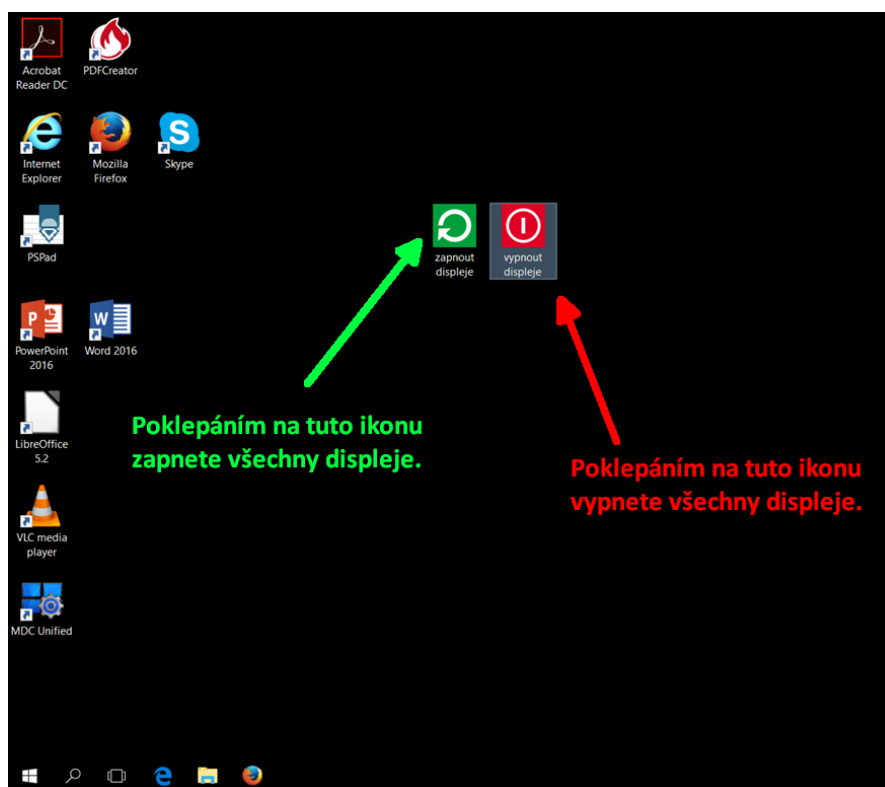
Acrobat Reader DC

PDFCreator

Internet Explorer

Mozilla Firefox

Skype

PSPad

PowerPoint 2016

Word 2016

LibreOffice 5.2

VLC media player

MDC Unified

zapnout displeje

vypnout displeje

Poklepáním na tuto ikonu zapnete všechny displeje.

Poklepáním na tuto ikonu vypnete všechny displeje.